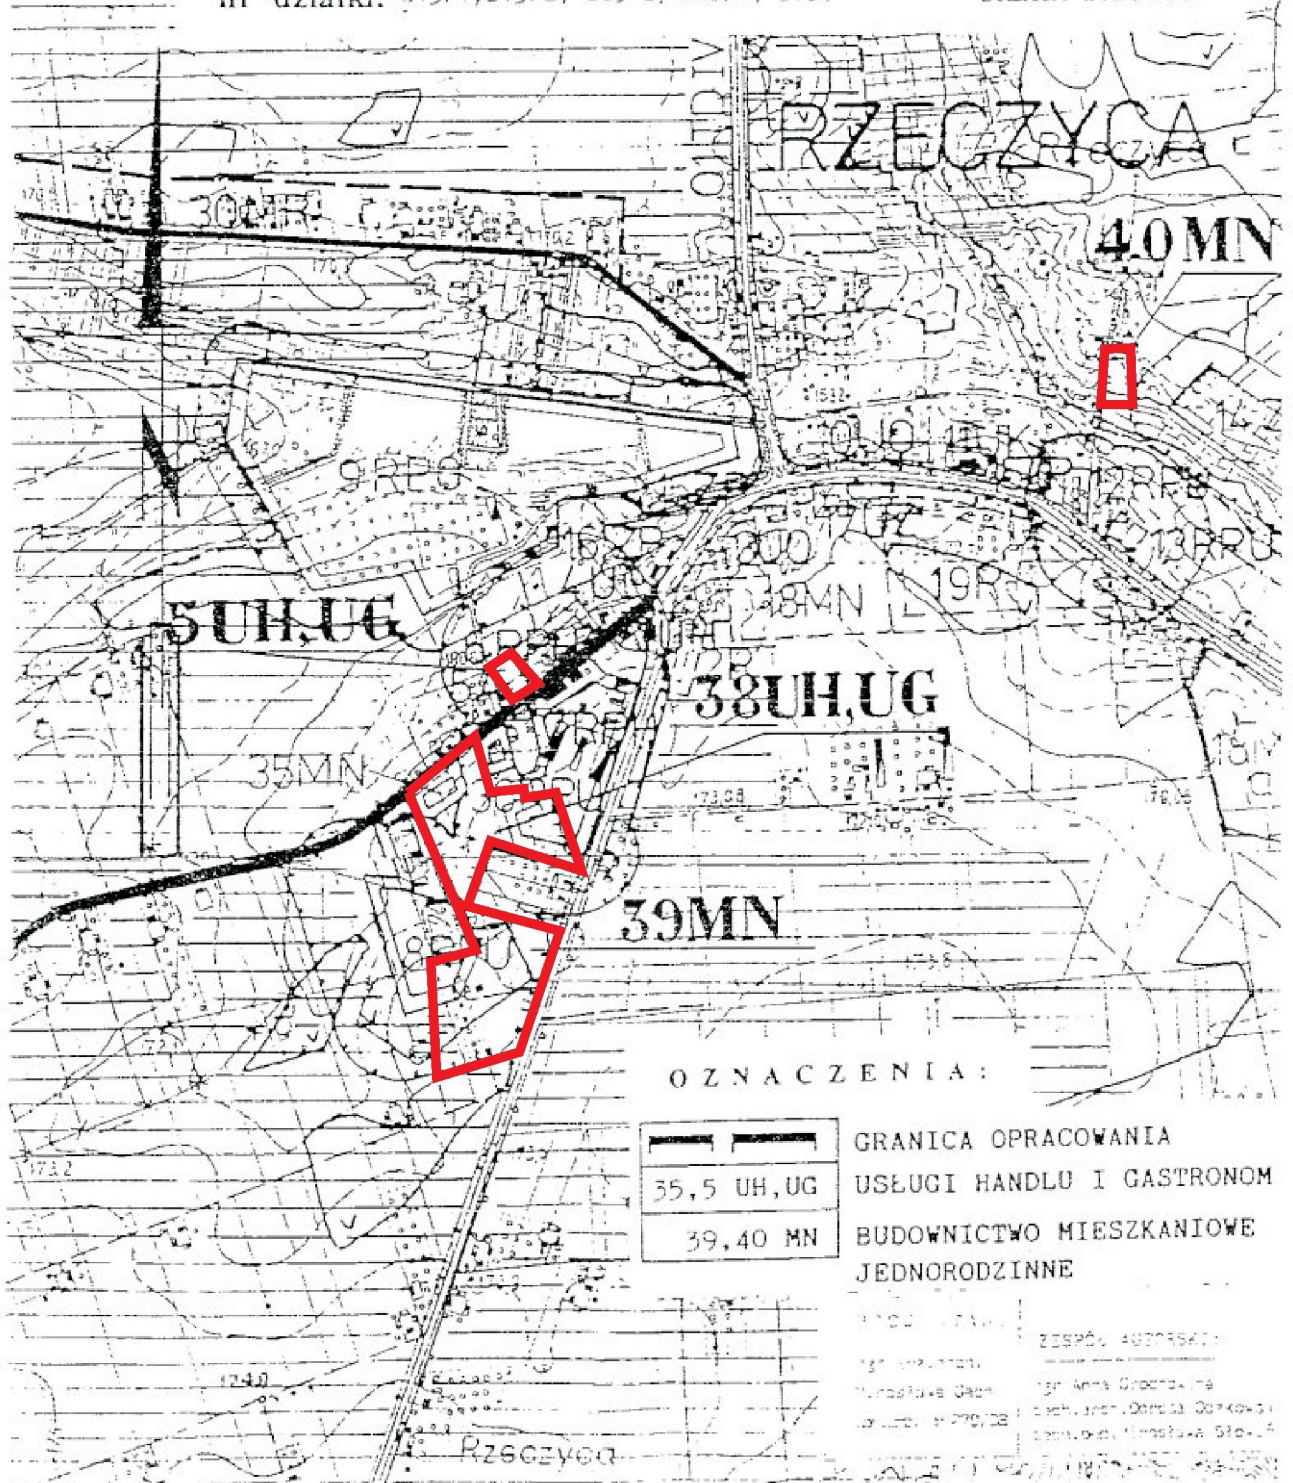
nr działki: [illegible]

RZECZYCA

30RR

40MN

9RP

5UH,UG

38UH,UG

35MN

18MN

19R

12RR

13RR

39MN

Rzeczyca

OZNACZENIA:

| | GRANICA OPRACOWANIA |
|---|---|
| 35,5 UH,UG | USŁUGI HANDLU I GASTRONOM |
| 39,40 MN | BUDOWNICTWO MIESZKANIOWE JEDNORODZINNE |

ZESPÓŁ AUTORSKI:

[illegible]